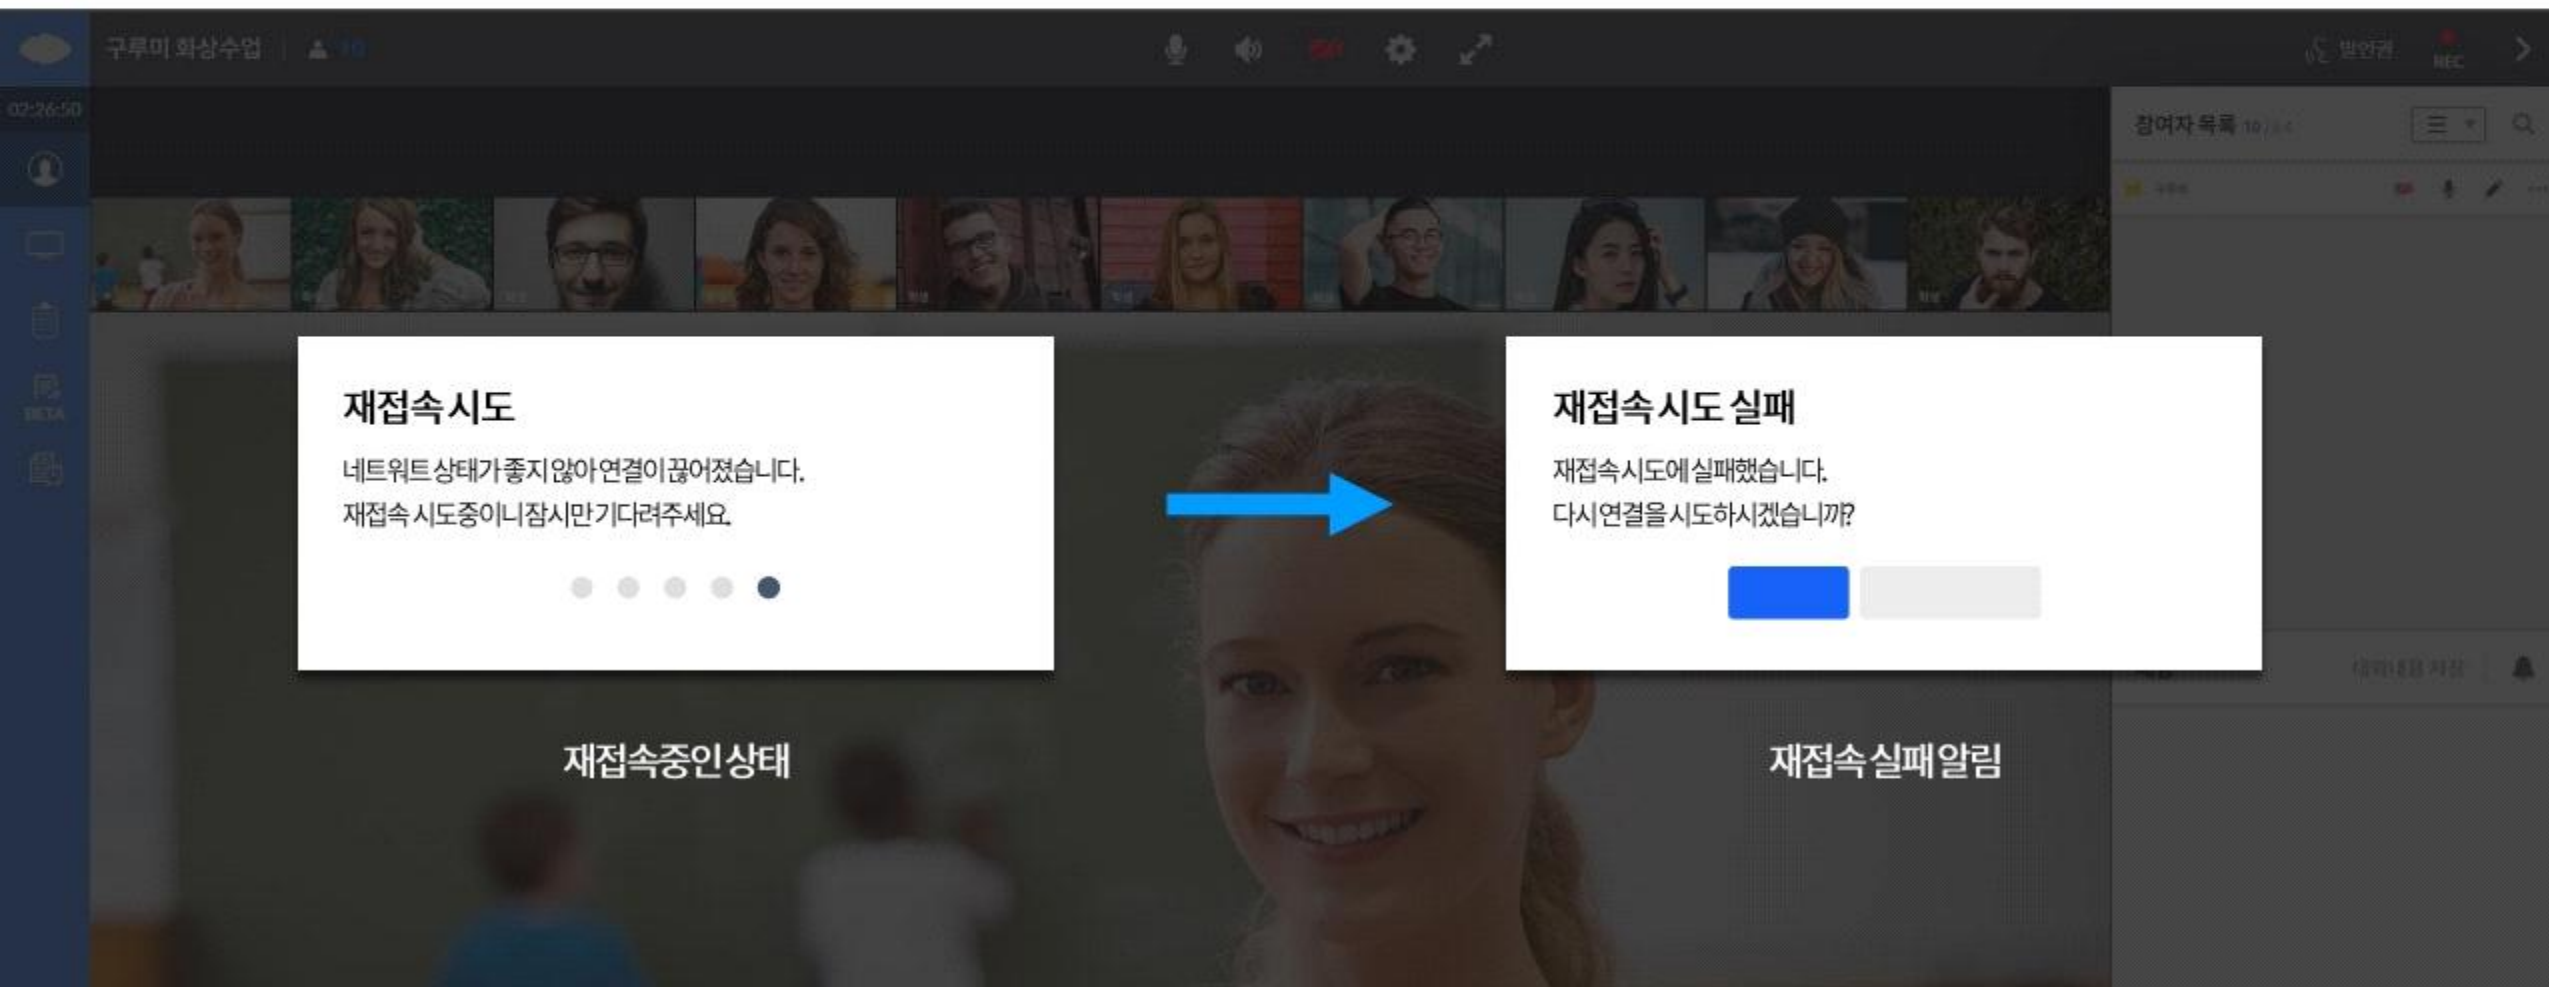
구루미 화상수업 | 10

발언권

REC

02:26:50

BETA

참여자 목록 10

재접속 시도

네트워트 상태가 좋지 않아 연결이 끊어졌습니다.
재접속 시도중이니 잠시만 기다려주세요.

재접속중인 상태

재접속 시도 실패

재접속 시도에 실패했습니다.
다시 연결을 시도하시겠습니까?

재접속 실패 알림